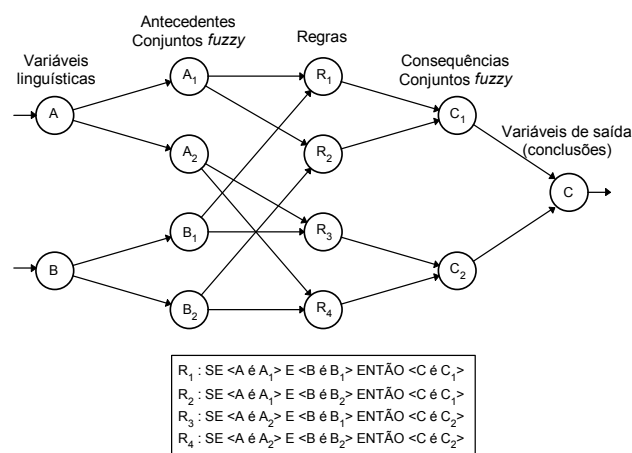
Antecedentes
Conjuntos *fuzzy*

Regras

Consequências
Conjuntos *fuzzy*

Variáveis linguísticas

Variáveis de saída (conclusões)

A

$A_1$

$A_2$

$R_1$

$R_2$

$R_3$

$R_4$

$C_1$

$C_2$

C

B

$B_1$

$B_2$

$R_1$ : SE <A é $A_1$> E <B é $B_1$> ENTÃO <C é $C_1$>
$R_2$ : SE <A é $A_1$> E <B é $B_2$> ENTÃO <C é $C_1$>
$R_3$ : SE <A é $A_2$> E <B é $B_1$> ENTÃO <C é $C_2$>
$R_4$ : SE <A é $A_2$> E <B é $B_2$> ENTÃO <C é $C_2$>